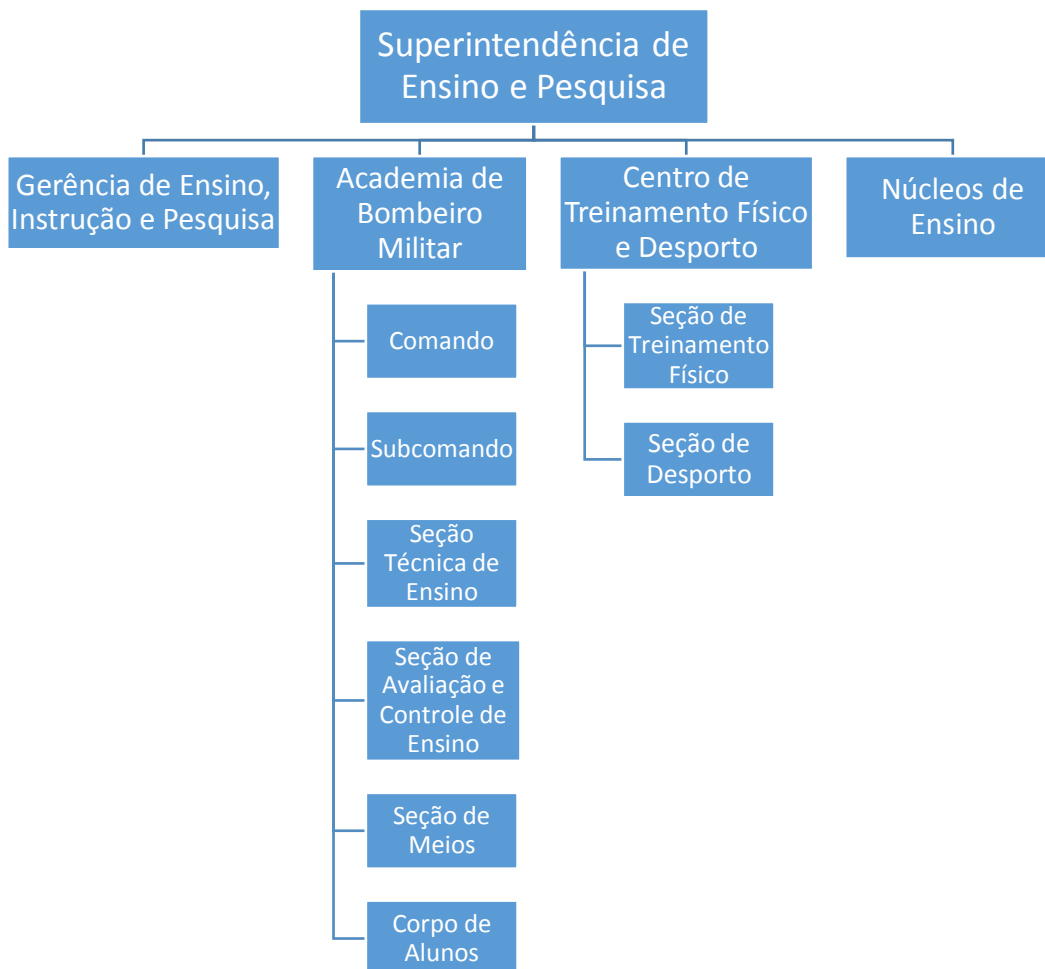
Superintendência de Ensino e Pesquisa

Gerência de Ensino, Instrução e Pesquisa

Academia de Bombeiro Militar

Comando

Subcomando

Seção Técnica de Ensino

Seção de Avaliação e Controle de Ensino

Seção de Meios

Corpo de Alunos

Centro de Treinamento Físico e Desporto

Seção de Treinamento Físico

Seção de Desporto

Núcleos de Ensino